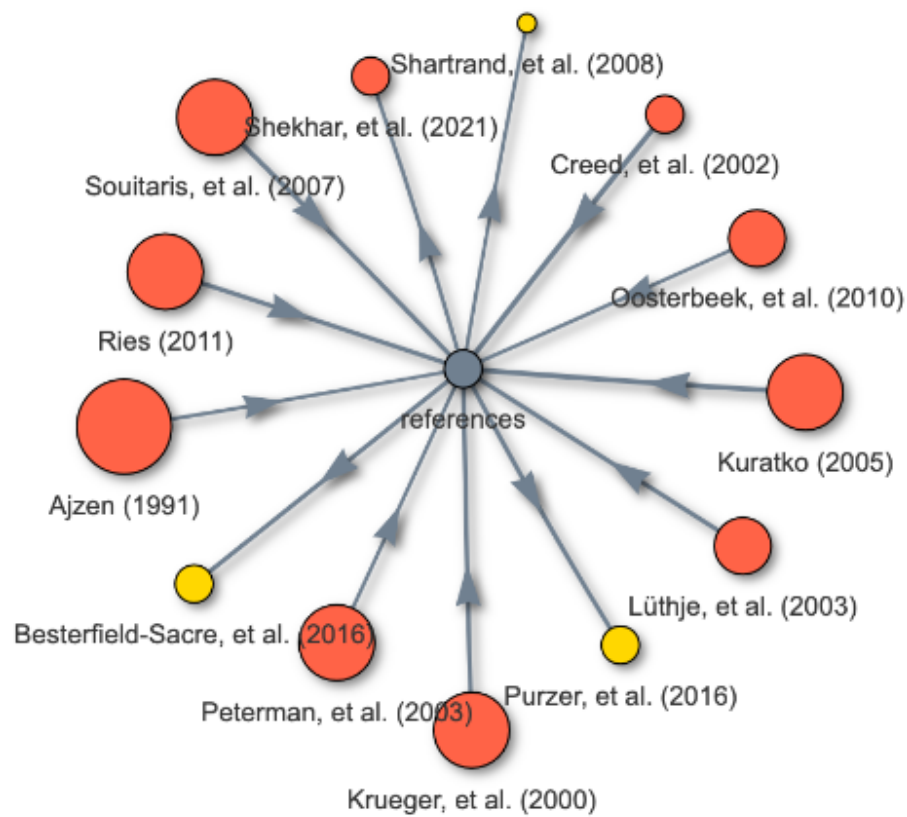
Shartrand, et al. (2008)
Shekhar, et al. (2021)
Creed, et al. (2002)
Souitaris, et al. (2007)
Oosterbeek, et al. (2010)
Ries (2011)
references
Kuratko (2005)
Ajzen (1991)
Lüthje, et al. (2003)
Besterfield-Sacre, et al. (2016)
Purzer, et al. (2016)
Peterman, et al. (2003)
Krueger, et al. (2000)